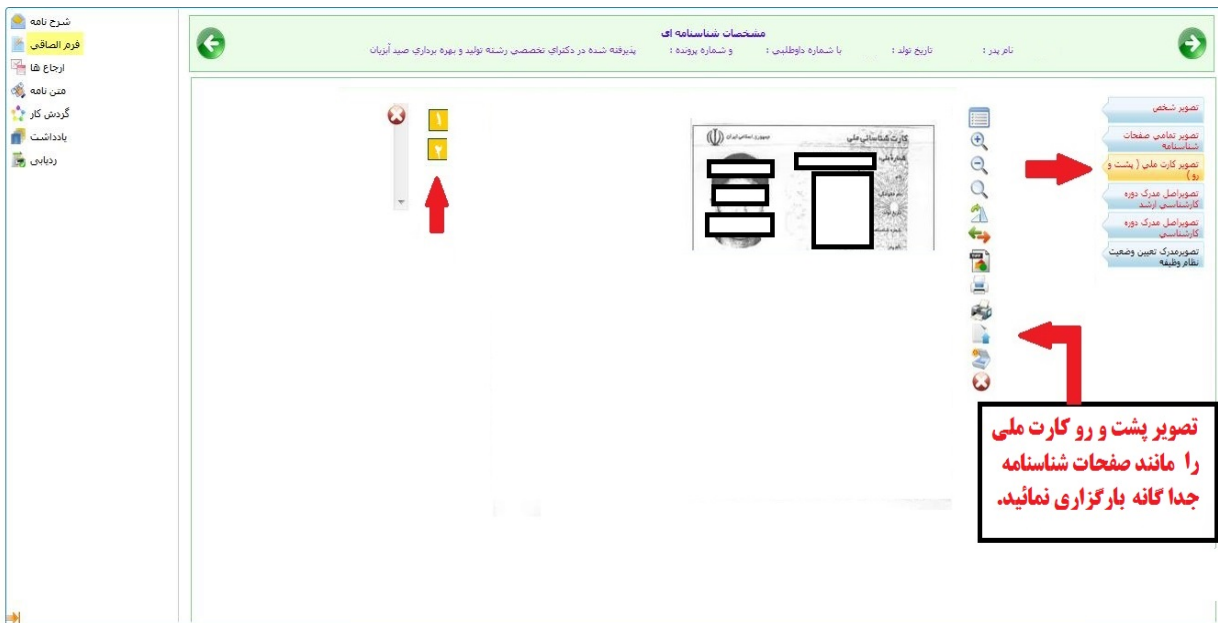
شرح نامه
فرم الصاقی
ارجاع ها
متن نامه
گردش کار
یادداشت
ردیابی

مشخصات شناسنامه ای
نام پدر : تاریخ تولد : با شماره داوطلبی : و شماره پرونده : پذیرفته شده در دکترای تخصصی رشته تولید و بهره برداری صید آبزیان

تصویر شخص
تصویر تمامی صفحات شناسنامه
تصویر کارت ملی ( پشت و رو)
تصویراصل مدرک دوره کارشناسی ارشد
تصویراصل مدرک دوره کارشناسی
تصویرمدرک تعیین وضعیت نظام وظیفه

۱
۲

جمهوری اسلامی ایران
کارت شناسائی ملی

تصویر پشت و رو کارت ملی را مانند صفحات شناسنامه جدا گانه بارگزاری نمائید.